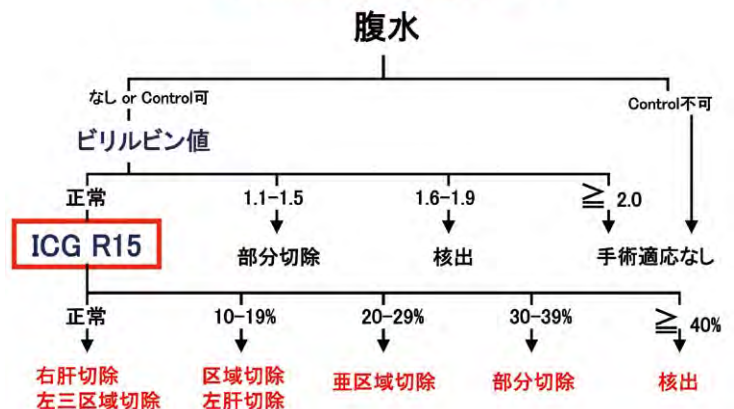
腹水

なし or Control可

Control不可

ビリルビン値

正常

1.1–1.5

1.6–1.9

≧ 2.0

ICG R15

部分切除

核出

手術適応なし

正常

10–19%

20–29%

30–39%

≧ 40%

右肝切除
左三区域切除

区域切除
左肝切除

亜区域切除

部分切除

核出